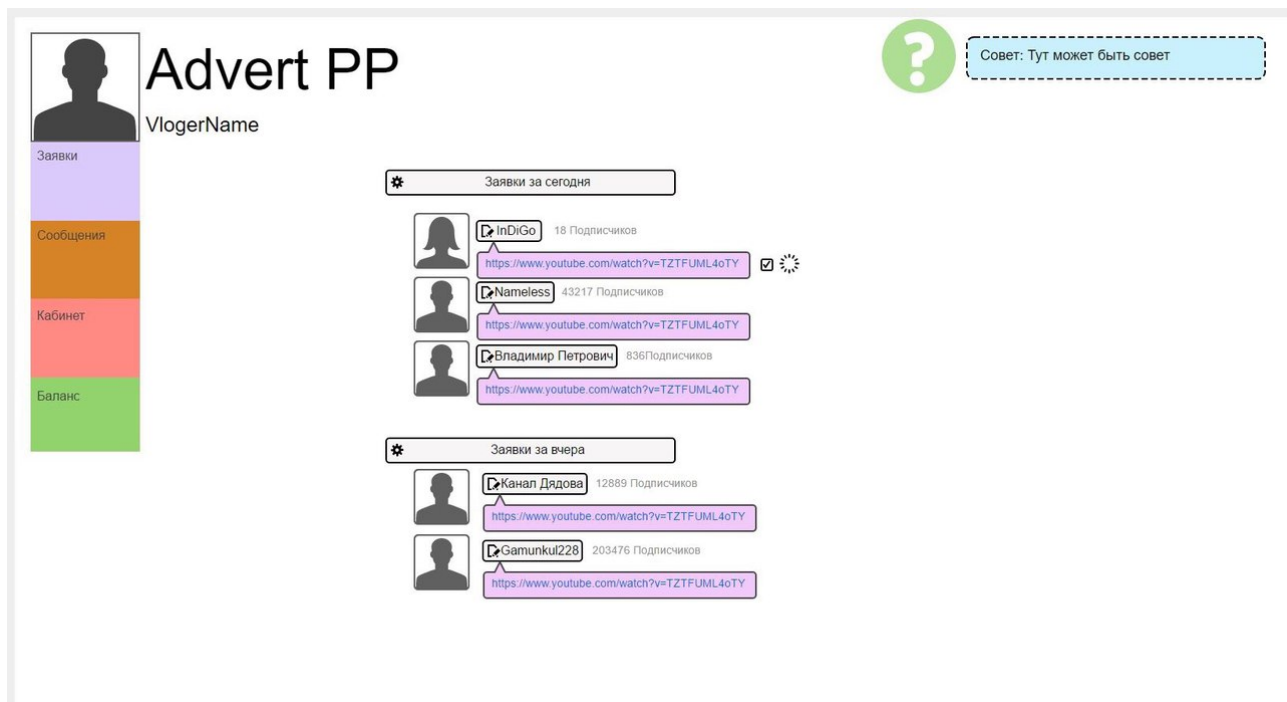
Advert PP

VlogerName

?

Совет: Тут может быть совет

Заявки

Сообщения

Кабинет

Баланс

Заявки за сегодня

InDiGo 18 Подписчиков

https://www.youtube.com/watch?v=TZTFUML4oTY

Nameless 43217 Подписчиков

https://www.youtube.com/watch?v=TZTFUML4oTY

Владимир Петрович 836Подписчиков

https://www.youtube.com/watch?v=TZTFUML4oTY

Заявки за вчера

Канал Дядова 12889 Подписчиков

https://www.youtube.com/watch?v=TZTFUML4oTY

Gamunkul228 203476 Подписчиков

https://www.youtube.com/watch?v=TZTFUML4oTY